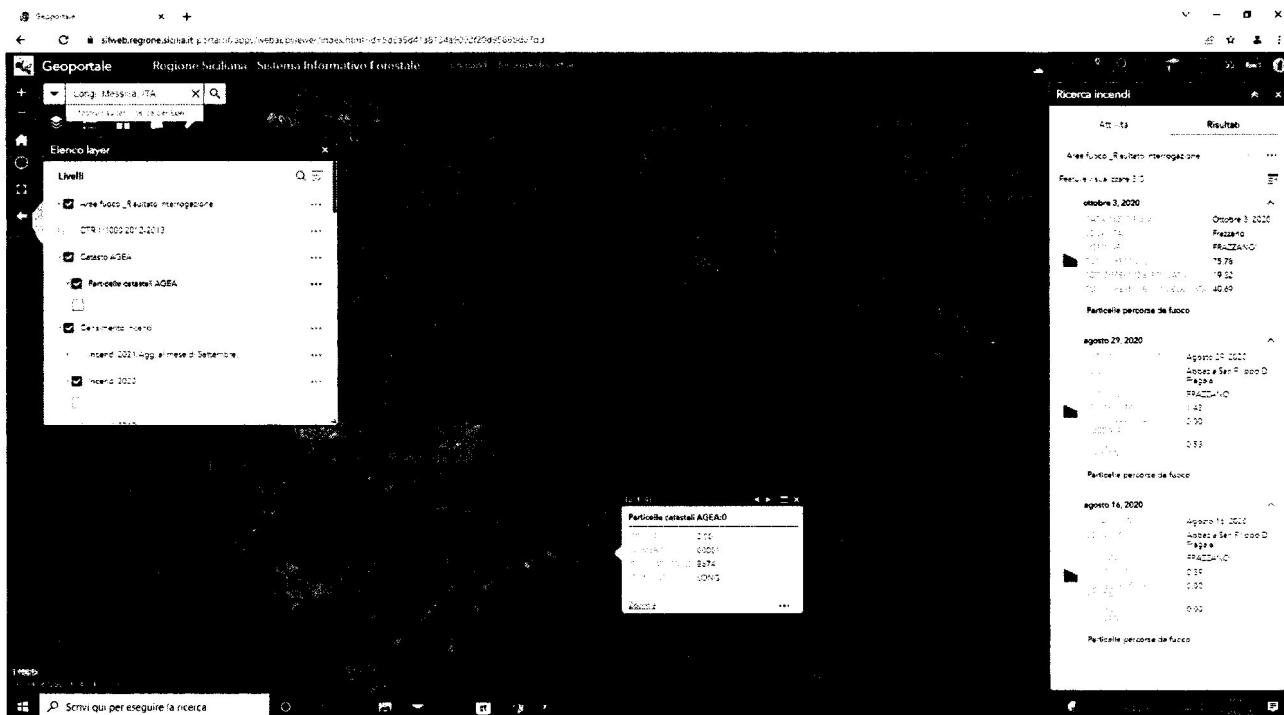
Geoportale

sifweb.regione.sicilia.it/portal/apps/webappviewer/index.html?id=5dc95d41a6134a90f2f29d95b6bdcfd3

Geoportale Regione Siciliana - Sistema Informativo Forestale

Longi, Messina, ITA

Elenco layer

Livelli

Aree fuoco _Risultato interrogazione

CTR 1:10000 2012-2013

Catasto AGEA

Particelle catastali AGEA

Censimento incendi

Incendi 2021 Agg. al mese di Settembre

Incendi 2020

Particelle catastali AGEA:0

2.05

00001

8a74

LONG

Zoom a

Ricerca incendi

Attività

Risultati

Aree fuoco _Risultato interrogazione

ottobre 3, 2020

Ottobre 3, 2020

Frazzano

FRAZZANO

73.76

19.82

40.69

Particelle percorse da fuoco

agosto 29, 2020

Agosto 29, 2020

Abbazia San Filippo Di Fragalà

FRAZZANO

1.42

0.00

0.53

Particelle percorse da fuoco

agosto 16, 2020

Agosto 16, 2020

Abbazia San Filippo Di Fragalà

FRAZZANO

0.35

0.00

0.00

Particelle percorse da fuoco

Scrivi qui per eseguire la ricerca